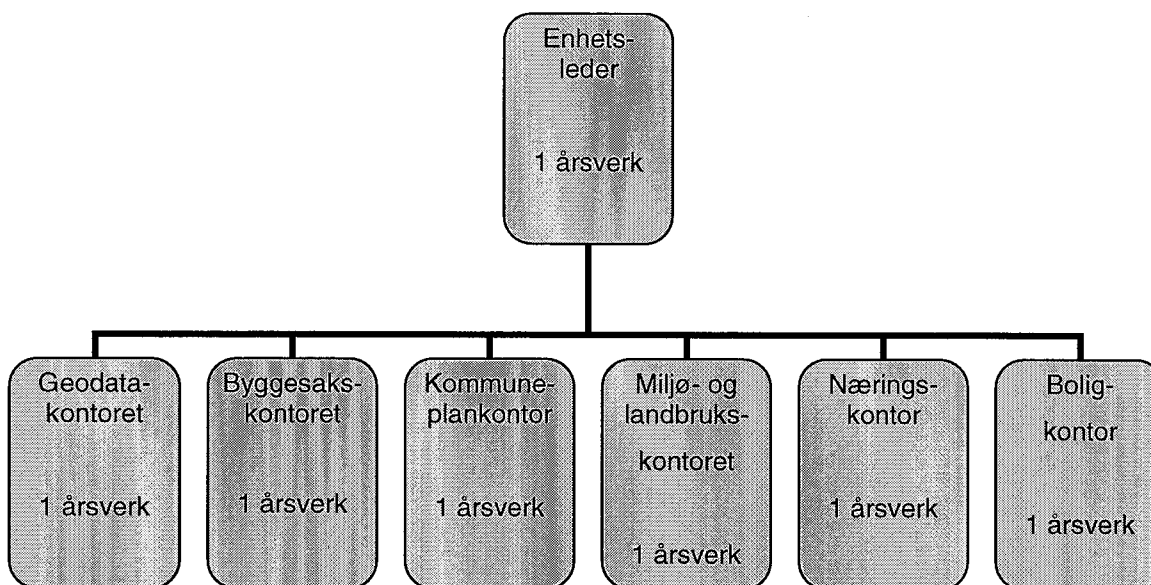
Enhetsleder

1 årsverk

Geodatakontoret

1 årsverk

Byggesakskontoret

1 årsverk

Kommuneplankontor

1 årsverk

Miljø- og landbrukskontoret

1 årsverk

Næringskontor

1 årsverk

Boligkontor

1 årsverk